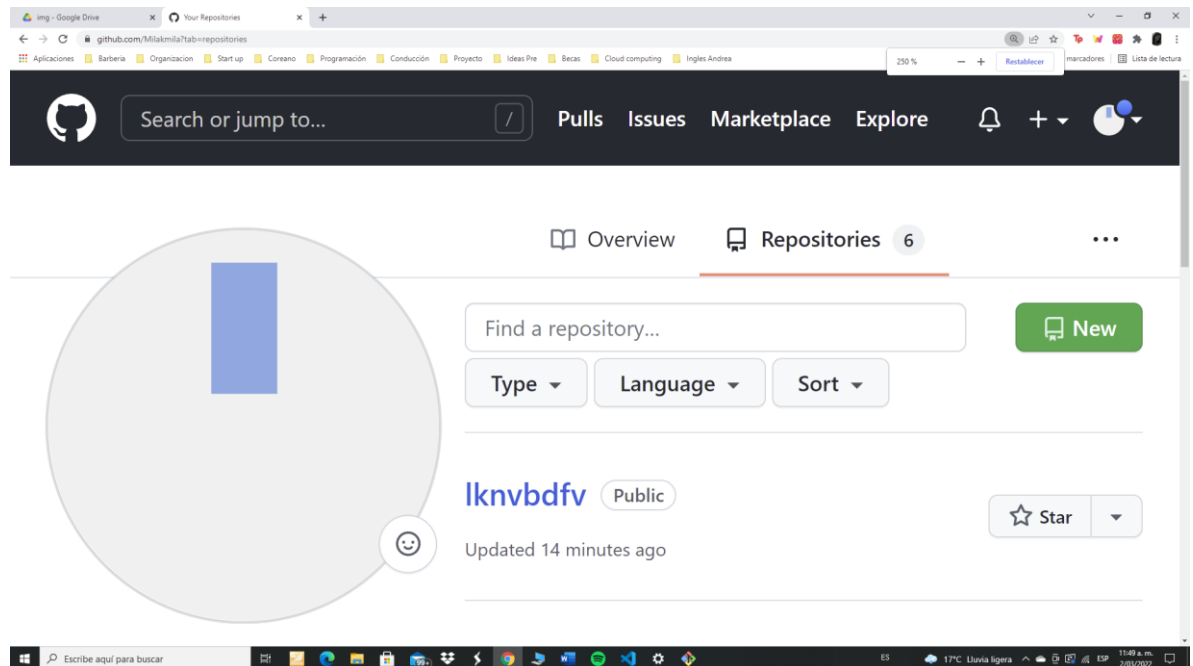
img - Google Drive
Your Repositories
github.com/Milakmila?tab=repositories
Aplicaciones Barberia Organizacion Start up Coreano Programación Conducción Proyecto Ideas Pre Becas Cloud computing Ingles Andrea
250 % − + Restablecer
marcadores Lista de lectura

Search or jump to... /
Pulls Issues Marketplace Explore

Overview Repositories 6

Find a repository...
New
Type Language Sort

lknvbdfv Public
Star
Updated 14 minutes ago

Escribe aquí para buscar
ES
17°C Lluvia ligera
ESP
11:49 a. m.
2/03/2022